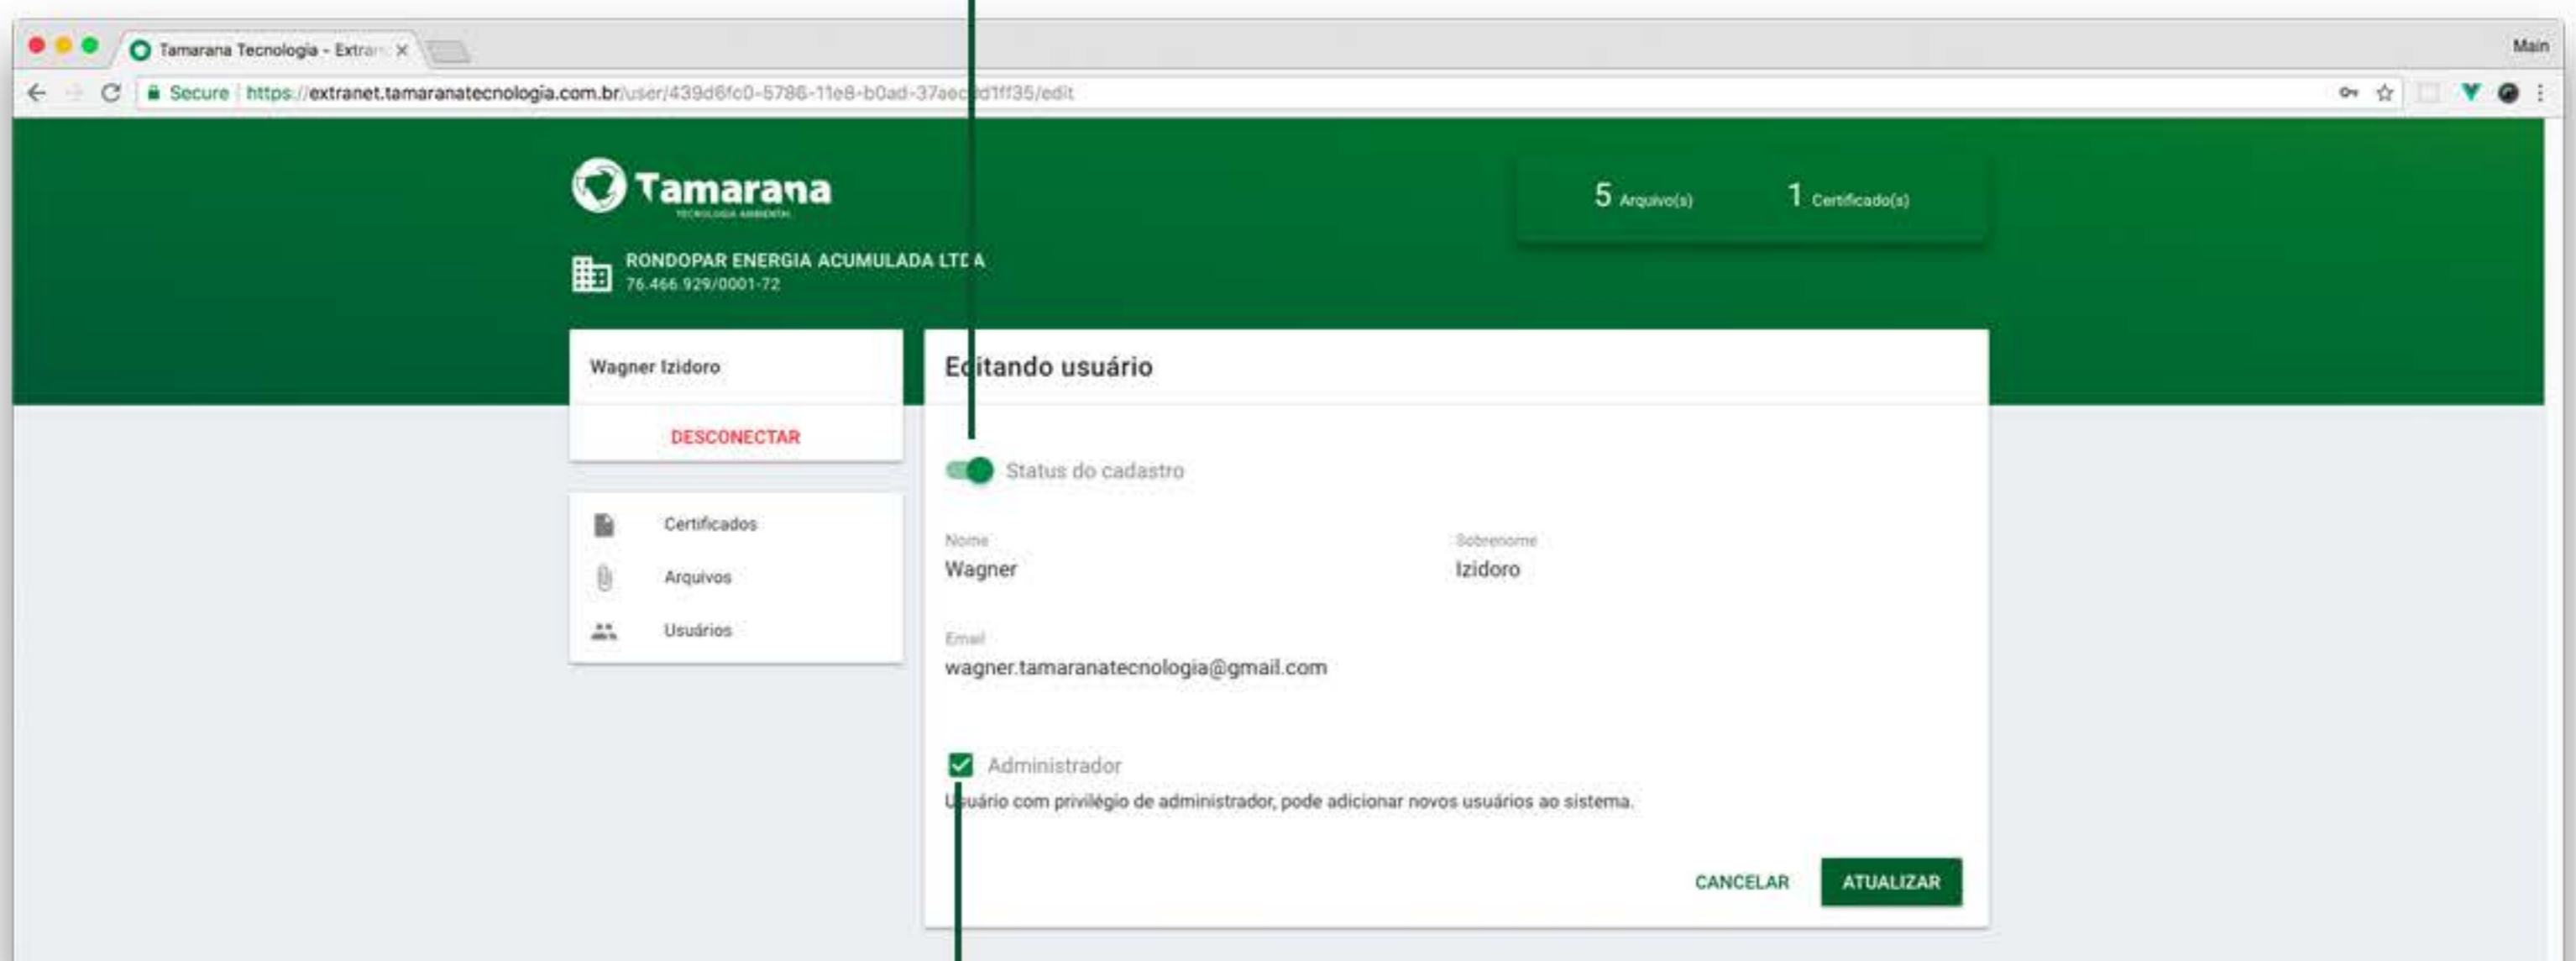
Tamarana Tecnologia - Extran ×

Main

Secure https://extranet.tamaranatecnologia.com.br/user/439d6fc0-5786-11e8-b0ad-37aec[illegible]d1ff35/edit

Tamarana
TECNOLOGIA AMBIENTAL

RONDOPAR ENERGIA ACUMULADA LTDA
76.466.929/0001-72

5 Arquivo(s)

1 Certificado(s)

Wagner Izidoro

DESCONECTAR

Certificados

Arquivos

Usuários

Editando usuário

Status do cadastro

Nome
Wagner

Sobrenome
Izidoro

Email
wagner.tamaranatecnologia@gmail.com

Administrador

Usuário com privilégio de administrador, pode adicionar novos usuários ao sistema.

CANCELAR

ATUALIZAR